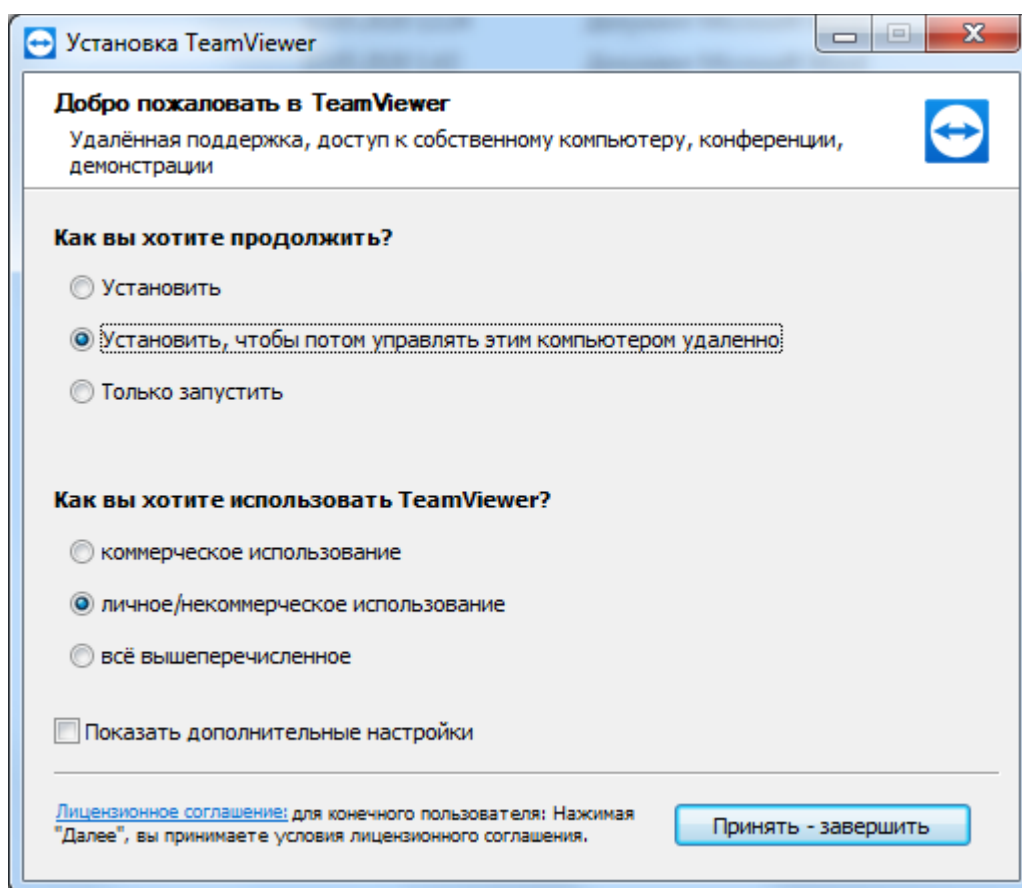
Установка TeamViewer

Добро пожаловать в TeamViewer

Удалённая поддержка, доступ к собственному компьютеру, конференции, демонстрации

Как вы хотите продолжить?

Установить

Установить, чтобы потом управлять этим компьютером удаленно

Только запустить

Как вы хотите использовать TeamViewer?

коммерческое использование

личное/некоммерческое использование

всё вышеперечисленное

Показать дополнительные настройки

Лицензионное соглашение: для конечного пользователя: Нажимая "Далее", вы принимаете условия лицензионного соглашения.

Принять - завершить